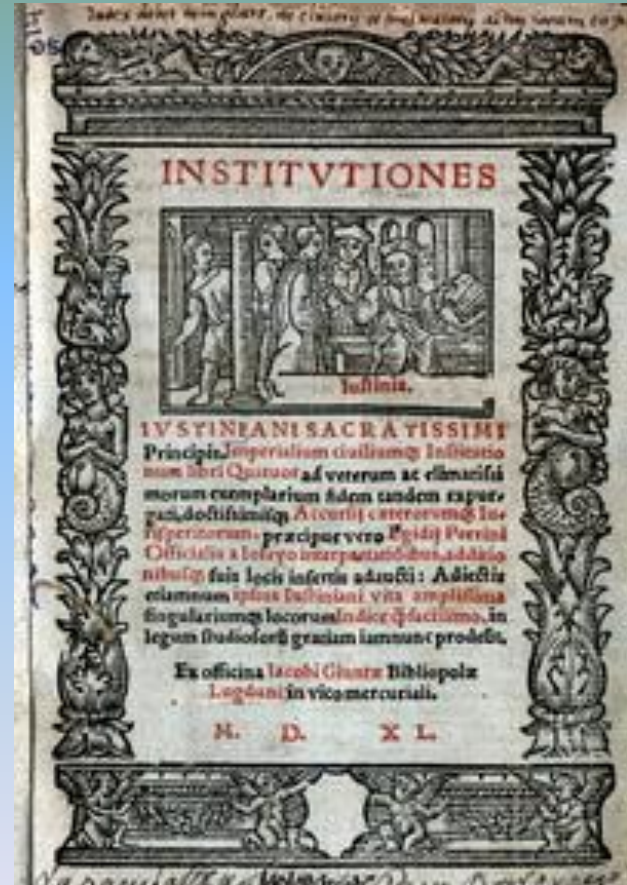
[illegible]

INSTITVTIONES

Iustitia.

IVSTINIANI SACRATISSIMI Principis, Imperialium ciuiliumque Institutionum libri Quatuor, ad veterum ac emendatissimorum exemplarium fidem tandem repurgati, doctissimisque Accursii caeterorumque Iurisperitorum, praecipue vero Egidii Perrini Officialis a Sonayo interpretationibus, additionibusque suis locis insertis adaucti: Adiectis etiamnum ipsius Iustiniani vita amplissima singulariumque locorum Indice copiosissimo, in legum studiosorum gratiam iamnunc prodeunt.

Ex officina Iacobi Giuntae Bibliopolae Lugduni, in vico mercuriali.

M. D. XL.

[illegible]